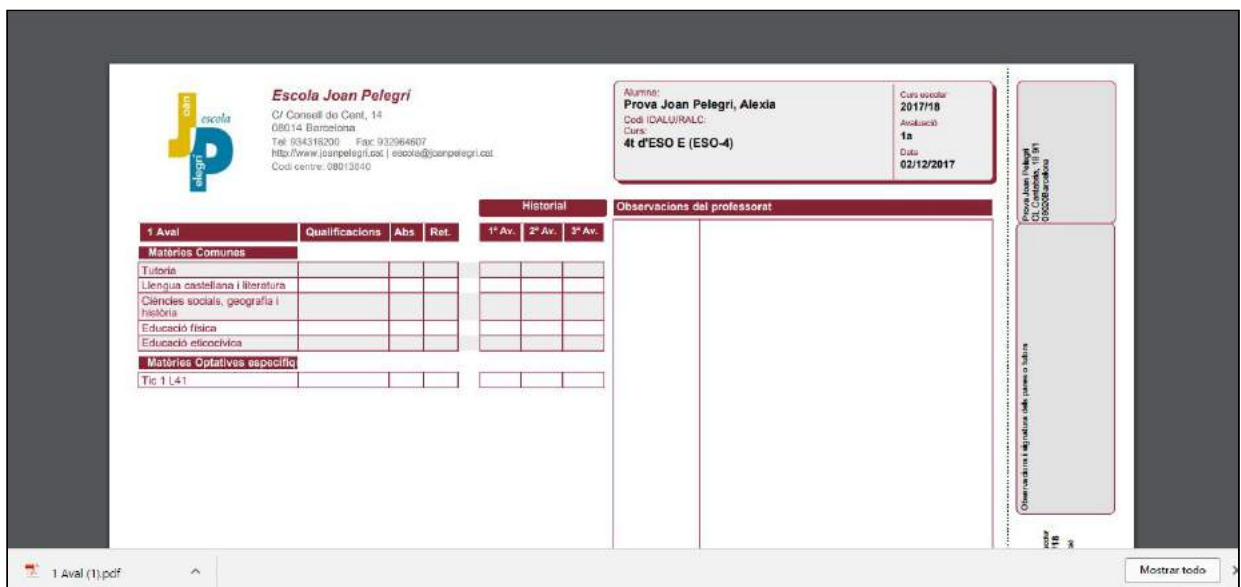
joan escola pelegrí

Escola Joan Pelegrí
C/ Consell de Cent, 14
08014 Barcelona
Tel 934316200 Fax 932964607
http://www.joanpelegri.cat | escola@joanpelegri.cat
Codi centre: 08013040

Alumne:
Prova Joan Pelegri, Alexia
Codi IDALU/RALC:
Curs:
4t d'ESO E (ESO-4)

Curs escolar
2017/18
Avaluació
1a
Data
02/12/2017

Prova Joan Pelegri
C/ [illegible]
08020Barcelona

| 1 Aval | Qualificacions | Abs | Ret. | 1ª Av. | 2ª Av. | 3ª Av. |
|---|---|---|---|---|---|---|
| Matèries Comunes | | | | | | |
| Tutoria | | | | | | |
| Llengua castellana i literatura | | | | | | |
| Ciències socials, geografia i història | | | | | | |
| Educació física | | | | | | |
| Educació eticocívica | | | | | | |
| Matèries Optatives específiq | | | | | | |
| Tic 1 L41 | | | | | | |

Historial

Observacions del professorat

Observacions i signatura dels pares o tutors

1 Aval (1).pdf

Mostrar todo